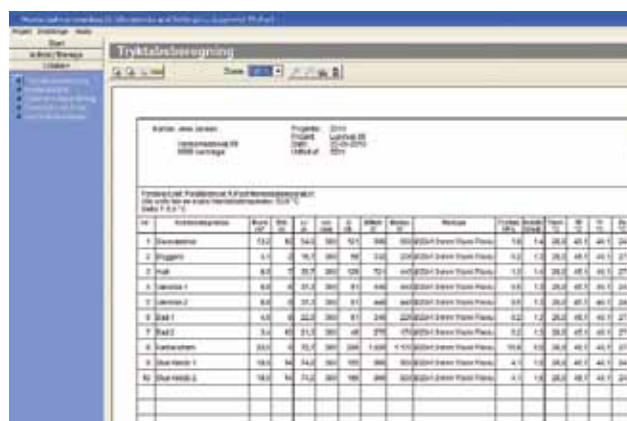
Start
Tryktabsberegning
Zoom
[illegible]
Projekt: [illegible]
Dato: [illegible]

| Nr | | | | | | | | | | | | | | | | |
|---|---|---|---|---|---|---|---|---|---|---|---|---|---|---|---|---|
| 1 | Stue | | | | | | | | | | | | | | | |
| 2 | Bryggers | | | | | | | | | | | | | | | |
| 3 | Hall | | | | | | | | | | | | | | | |
| 4 | Værelse 1 | | | | | | | | | | | | | | | |
| 5 | Værelse 2 | | | | | | | | | | | | | | | |
| 6 | Værelse 3 | | | | | | | | | | | | | | | |
| 7 | Bad 1 | | | | | | | | | | | | | | | |
| 8 | Bad 2 | | | | | | | | | | | | | | | |
| 9 | Køkken | | | | | | | | | | | | | | | |
| 10 | Stue | | | | | | | | | | | | | | | |
| 11 | Stue | | | | | | | | | | | | | | | |